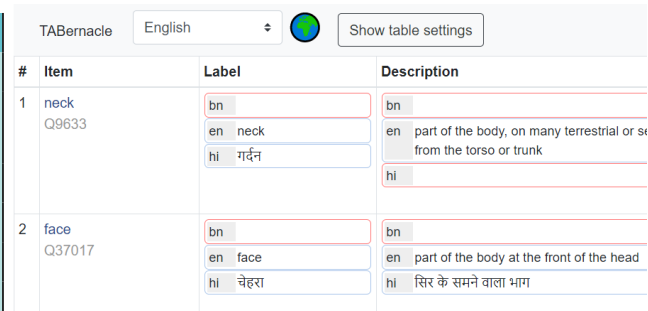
TABernacle English Show table settings

| # | Item | Label | Description |
|---|---|---|---|
| 1 | neck Q9633 | bn | bn |
| | | en neck | en part of the body, on many terrestrial or se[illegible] from the torso or trunk |
| | | hi गर्दन | hi |
| 2 | face Q37017 | bn | bn |
| | | en face | en part of the body at the front of the head |
| | | hi चेहरा | hi सिर के समने वाला भाग |